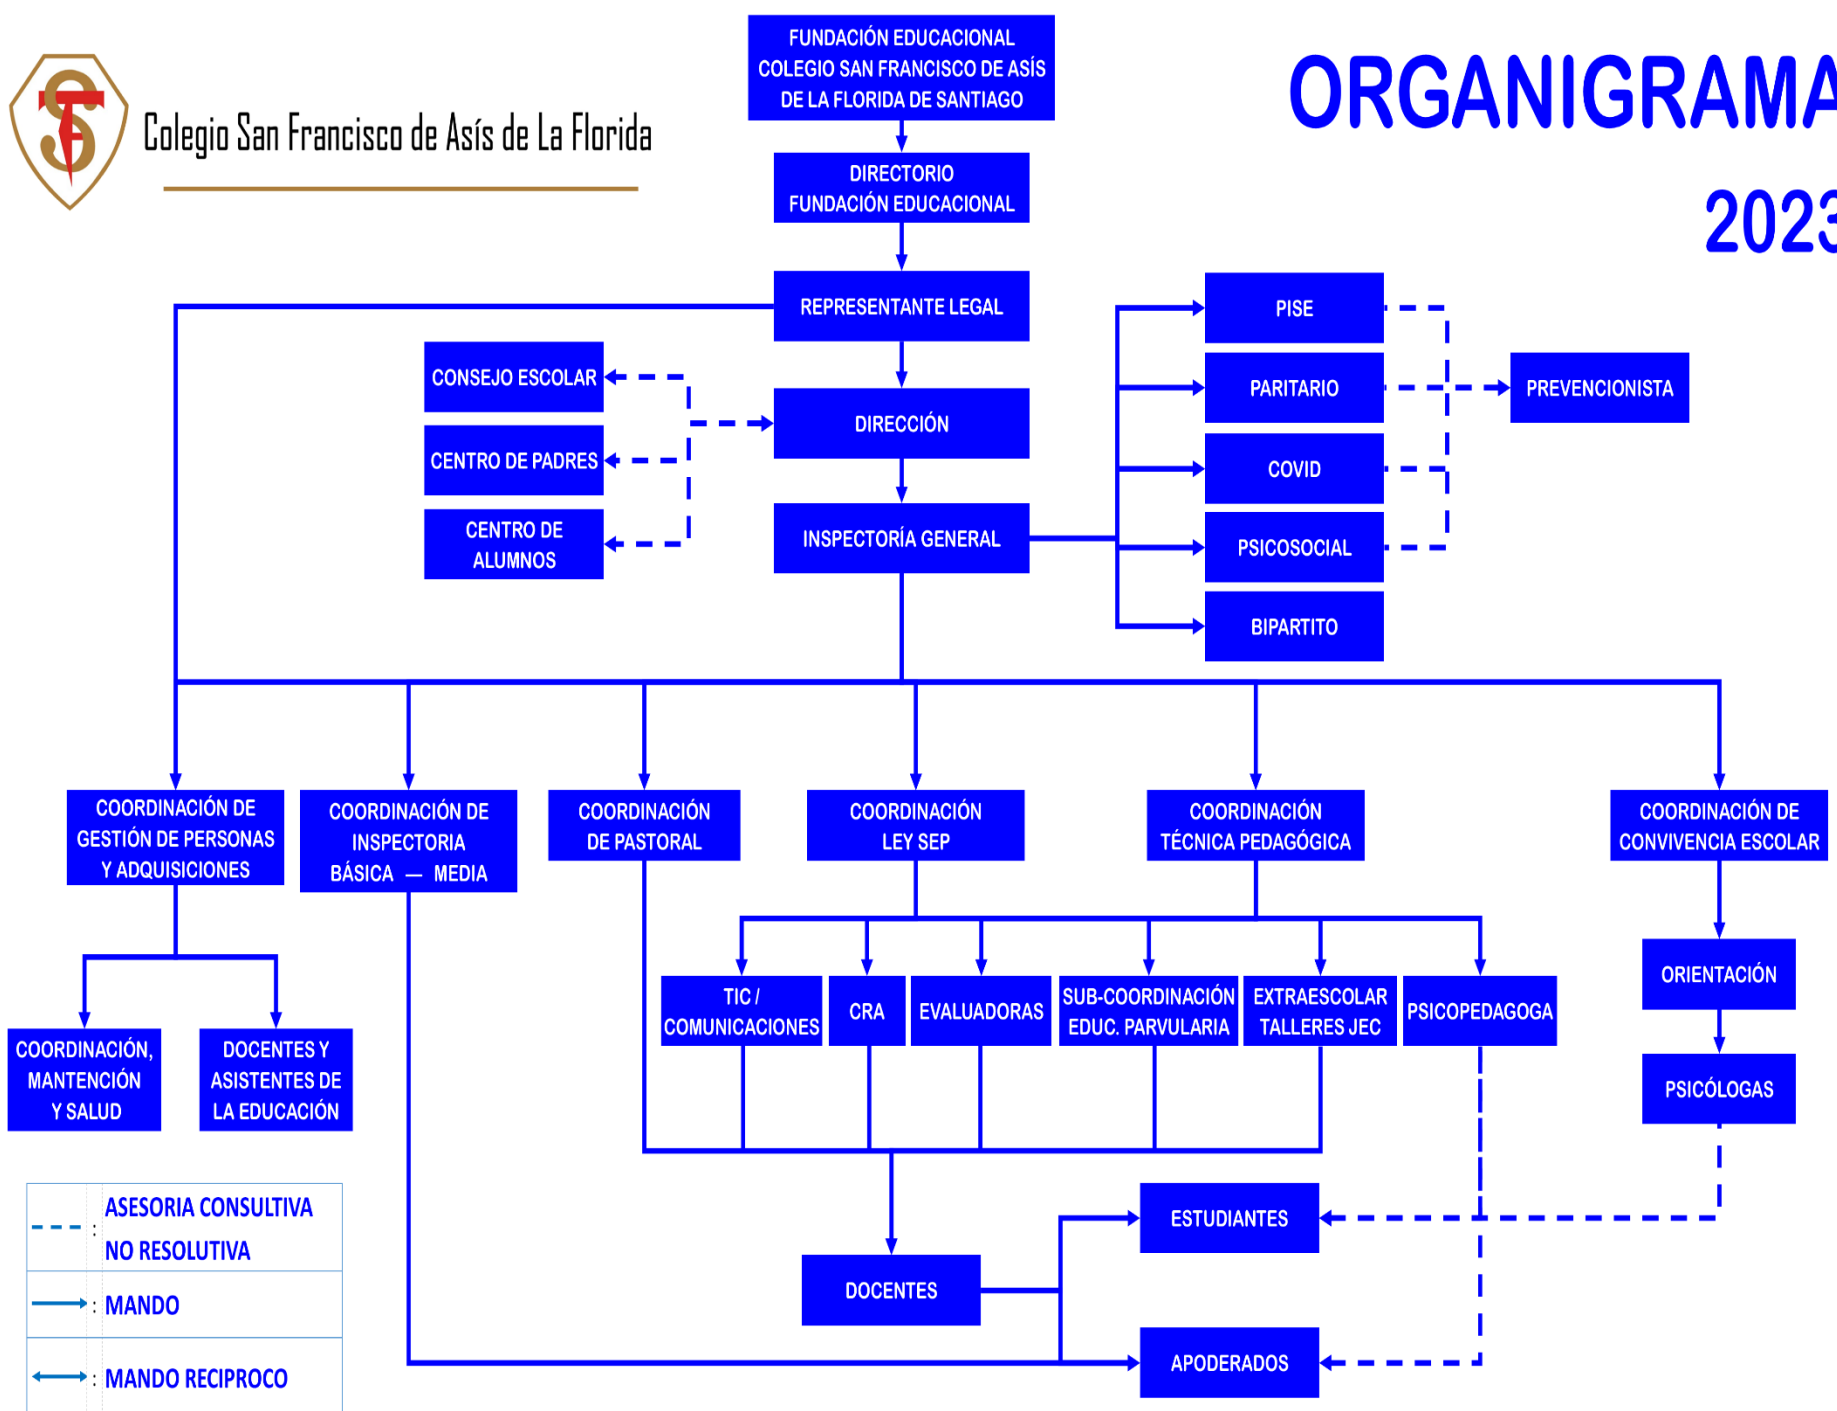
Colegio San Francisco de Asís de La Florida

FUNDACIÓN EDUCACIONAL COLEGIO SAN FRANCISCO DE ASÍS DE LA FLORIDA DE SANTIAGO

ORGANIGRAMA

2023

DIRECTORIO FUNDACIÓN EDUCACIONAL

REPRESENTANTE LEGAL

PISE

PARITARIO

PREVENCIONISTA

COVID

PSICOSOCIAL

BIPARTITO

CONSEJO ESCOLAR

CENTRO DE PADRES

CENTRO DE ALUMNOS

DIRECCIÓN

INSPECTORÍA GENERAL

COORDINACIÓN DE GESTIÓN DE PERSONAS Y ADQUISICIONES

COORDINACIÓN DE INSPECTORIA BÁSICA — MEDIA

COORDINACIÓN DE PASTORAL

COORDINACIÓN LEY SEP

COORDINACIÓN TÉCNICA PEDAGÓGICA

COORDINACIÓN DE CONVIVENCIA ESCOLAR

TIC / COMUNICACIONES

CRA

EVALUADORAS

SUB-COORDINACIÓN EDUC. PARVULARIA

EXTRAESCOLAR TALLERES JEC

PSICOPEDAGOGA

ORIENTACIÓN

PSICÓLOGAS

COORDINACIÓN, MANTENCIÓN Y SALUD

DOCENTES Y ASISTENTES DE LA EDUCACIÓN

ESTUDIANTES

DOCENTES

APODERADOS

: ASESORIA CONSULTIVA NO RESOLUTIVA

: MANDO

: MANDO RECIPROCO